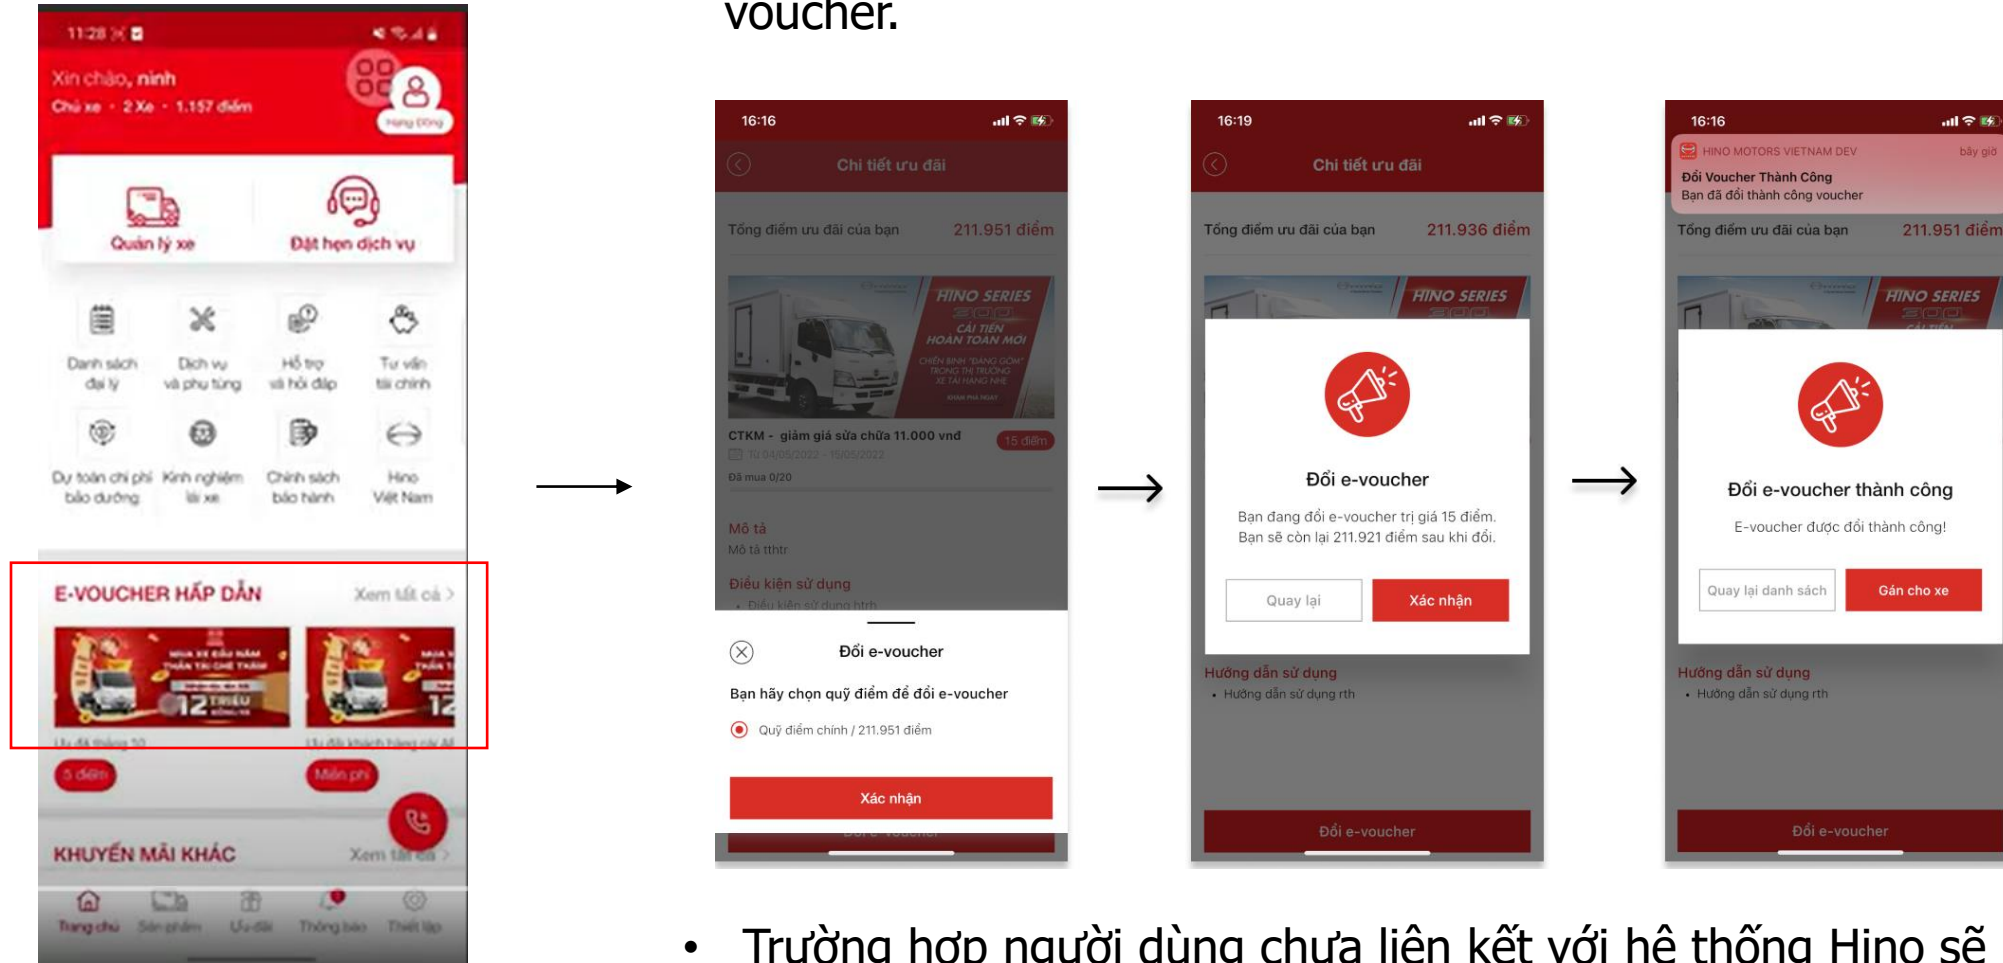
voucher.

11:28

Xin chào, ninh
Chủ xe • 2 Xe • 1.157 điểm
Hạng Đồng

Quản lý xe
Đặt hẹn dịch vụ

Danh sách đại lý
Dịch vụ và phụ tùng
Hỗ trợ và hỏi đáp
Tư vấn tài chính
Dự toán chi phí bảo dưỡng
Kinh nghiệm lái xe
Chính sách bảo hành
Hino Việt Nam

E-VOUCHER HẤP DẪN
Xem tất cả >
12 TRIỆU
Ưu đãi tháng 10
Ưu đãi khách hàng cài AI
5 điểm
Miễn phí

KHUYẾN MÃI KHÁC
Xem tất cả >

Trang chủ
Sản phẩm
Ưu đãi
Thông báo
Thiết lập

16:16
Chi tiết ưu đãi
Tổng điểm ưu đãi của bạn 211.951 điểm
HINO SERIES 300
CẢI TIẾN HOÀN TOÀN MỚI
CTKM - giảm giá sửa chữa 11.000 vnd
15 điểm
Từ 04/05/2022 - 15/05/2022
Đã mua 0/20
Mô tả
Mô tả tthtr
Điều kiện sử dụng
Đổi e-voucher
Bạn hãy chọn quỹ điểm để đổi e-voucher
Quỹ điểm chính / 211.951 điểm
Xác nhận

16:19
Chi tiết ưu đãi
Tổng điểm ưu đãi của bạn 211.936 điểm
HINO SERIES 300
Đổi e-voucher
Bạn đang đổi e-voucher trị giá 15 điểm. Bạn sẽ còn lại 211.921 điểm sau khi đổi.
Quay lại
Xác nhận
Hướng dẫn sử dụng
• Hướng dẫn sử dụng rth
Đổi e-voucher

16:16
HINO MOTORS VIETNAM DEV
bây giờ
Đổi Voucher Thành Công
Bạn đã đổi thành công voucher
Tổng điểm ưu đãi của bạn 211.951 điểm
HINO SERIES 300
Đổi e-voucher thành công
E-voucher được đổi thành công!
Quay lại danh sách
Gán cho xe
Hướng dẫn sử dụng
• Hướng dẫn sử dụng rth
Đổi e-voucher

• Trường hợp người dùng chưa liên kết với hệ thống Hino sẽ